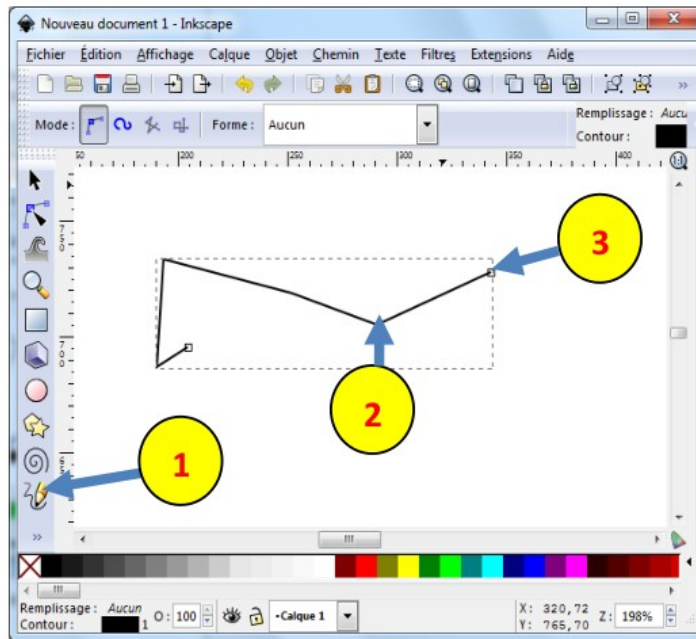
Nouveau document 1 - Inkscape

Fichier Édition Affichage Calque Objet Chemin Texte Filtres Extensions Aide

Mode : Forme : Aucun

Remplissage : Aucu
Contour :

50 200 250 300 350 400

750
700

3

2

1

Remplissage : Aucun
Contour : 1

O: 100

•Calque 1

X: 320,72
Y: 765,70

Z: 198%